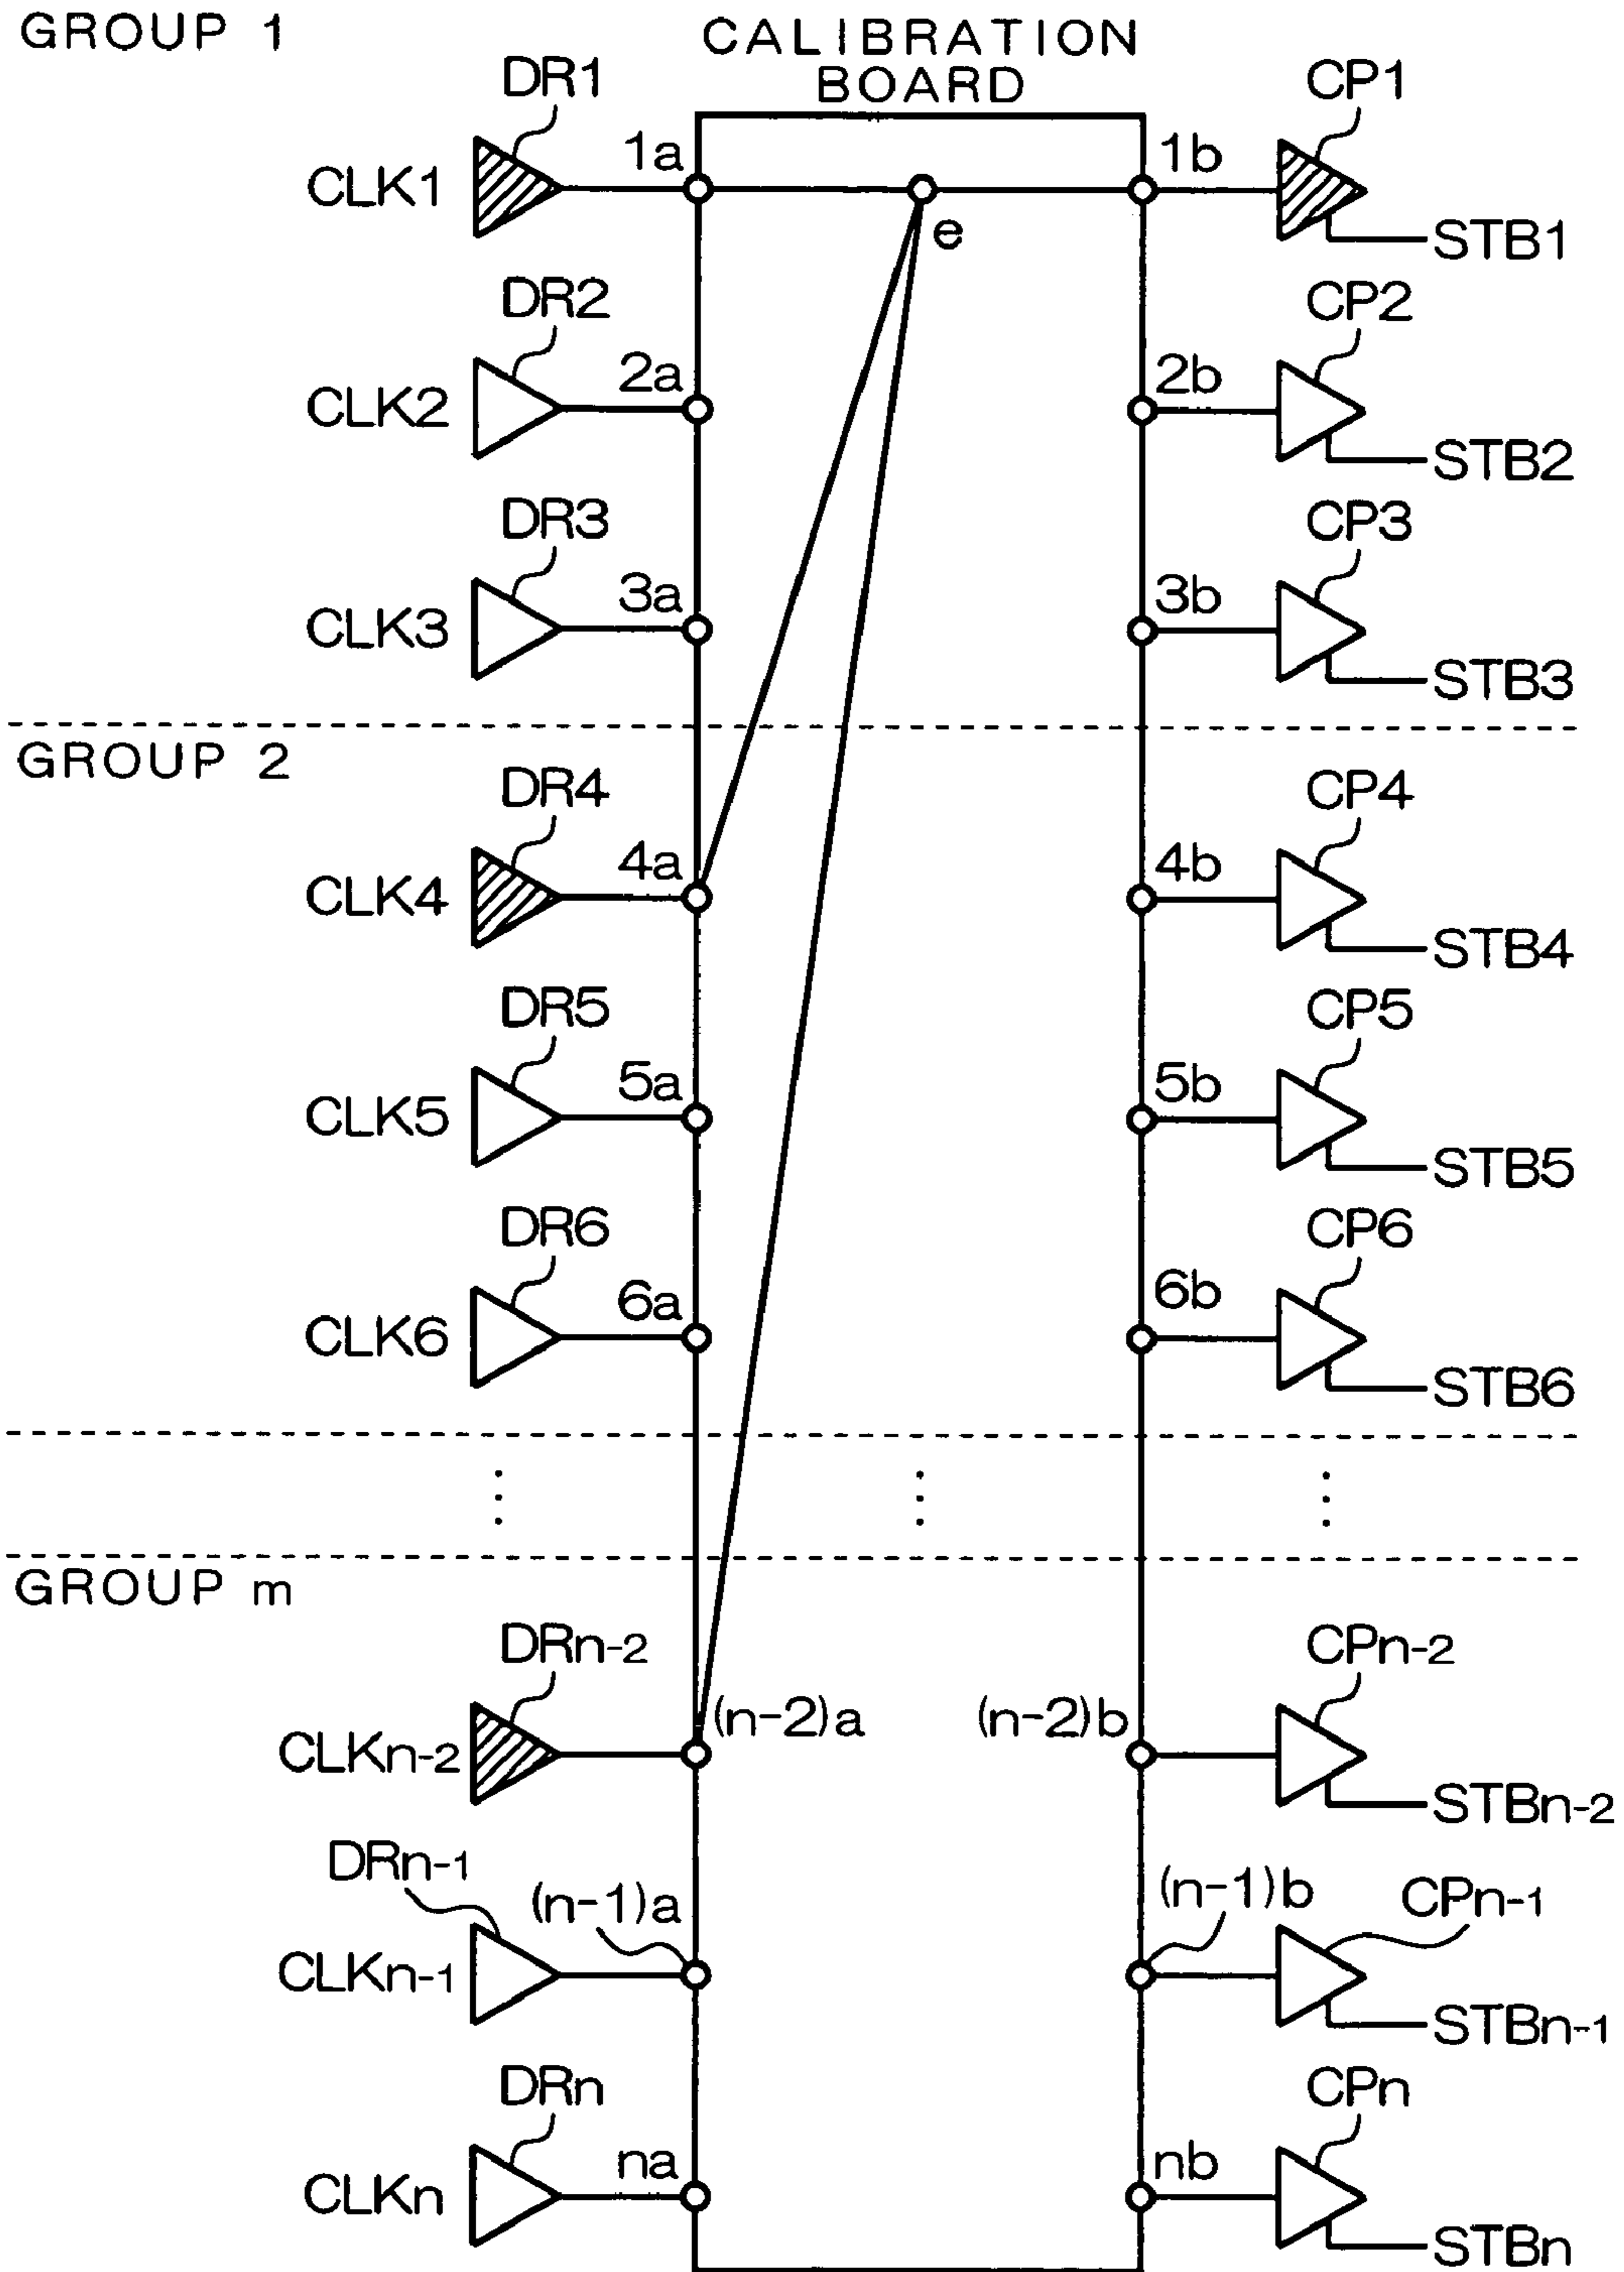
GROUP 1

CALIBRATION BOARD

DR1
CLK1
1a
e
1b
CP1
STB1

DR2
CLK2
2a
2b
CP2
STB2

DR3
CLK3
3a
3b
CP3
STB3

GROUP 2

DR4
CLK4
4a
4b
CP4
STB4

DR5
CLK5
5a
5b
CP5
STB5

DR6
CLK6
6a
6b
CP6
STB6

⋮ ⋮ ⋮

GROUP m

DRn-2
CLKn-2
(n-2)a
(n-2)b
CPn-2
STBn-2

DRn-1
CLKn-1
(n-1)a
(n-1)b
CPn-1
STBn-1

DRn
CLKn
na
nb
CPn
STBn